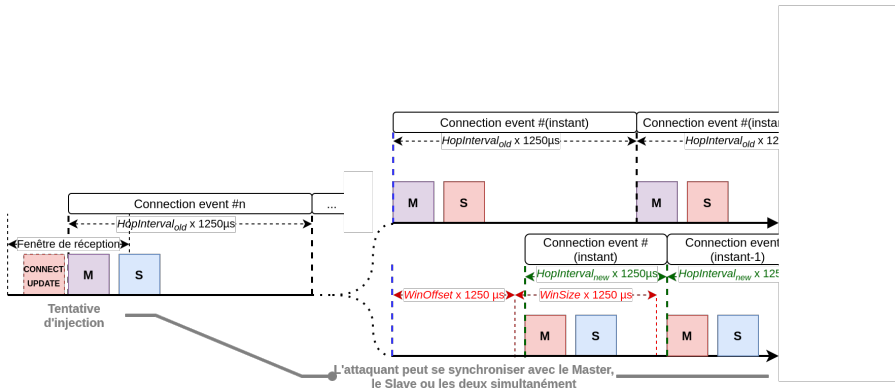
Connection event #(instant)

Connection event #(instan

$HopInterval_{old}$ x 1250µs

$HopInterval_{old}$ x 12

Connection event #n

...

$HopInterval_{old}$ x 1250µs

Fenêtre de réception

CONNECT UPDATE

M

S

M

S

M

S

Connection event # (instant)

Connection event (instant-1)

$HopInterval_{new}$ x 1250µs

$HopInterval_{new}$ x 125

$WinOffset$ x 1250 µs

$WinSize$ x 1250 µs

M

S

M

S

Tentative d'injection

L'attaquant peut se synchroniser avec le Master, le Slave ou les deux simultanément